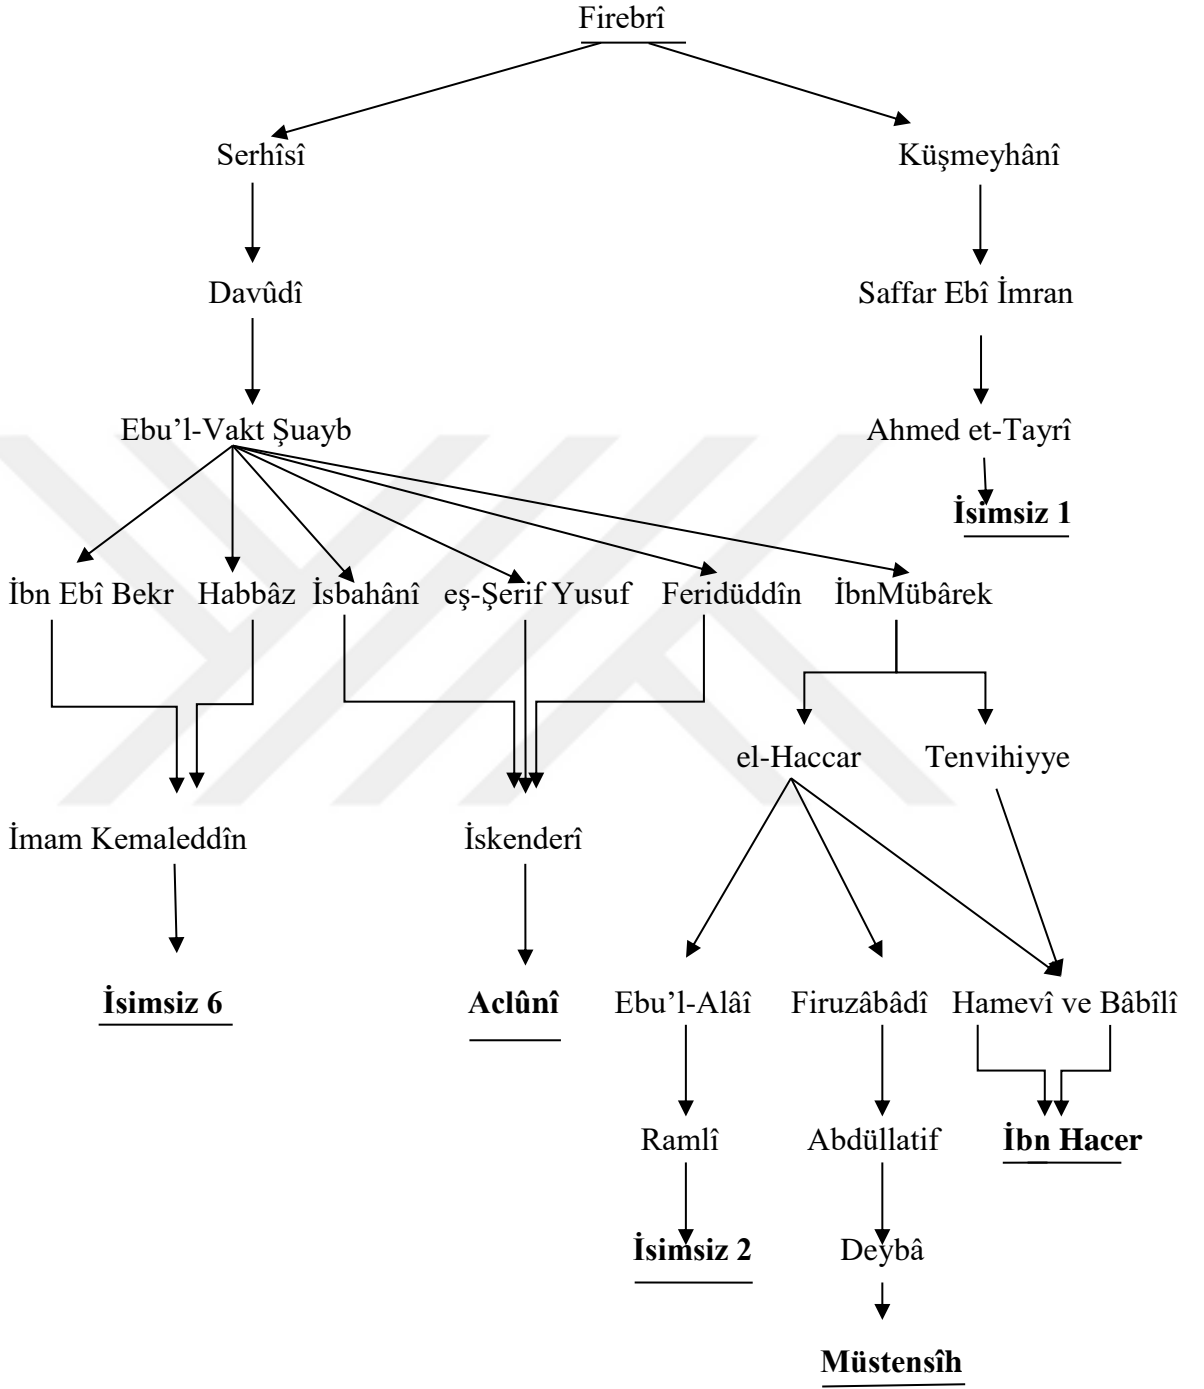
Firebrî

Serhîsî

Küşmeyhânî

Davûdî

Saffar Ebî İmran

Ebu'l-Vakt Şuayb

Ahmed et-Tayrî

**İsimsiz 1**

İbn Ebî Bekr

Habbâz

İsbahânî

eş-Şerif Yusuf

Feridüddîn

İbnMübârek

el-Haccar

Tenvihiyye

İmam Kemaleddîn

İskenderî

**İsimsiz 6**

**Aclûnî**

Ebu'l-Alâî

Firuzâbâdî

Hamevî ve Bâbîlî

Ramlî

Abdüllatif

**İbn Hacer**

**İsimsiz 2**

Deybâ

**Müstensîh**